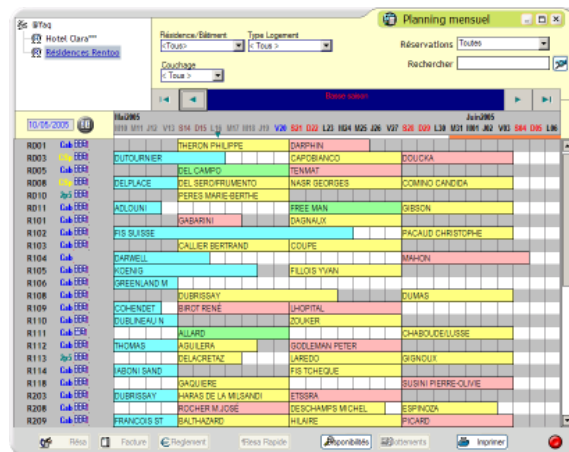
BYaq
Hotel Clara***
Résidences Rentos

Résidence/Bâtiment
<Tous>
Type Logement
< Tous >
Couchage
< Tous >

Planning mensuel

Réservations Toutes
Rechercher

Basse saison

10/05/2005

Mai2005
M10 M11 J12 V13 S14 D15 L16 M17 M18 J19 V20 S21 D22 L23 M24 M25 J26 V27 S28 D29 L30 M31
Juin2005
J01 M01 J02 V03 S04 D05 L06

| | |
|---|---|
| R001 | THERON PHILIPPE; DARPHIN |
| R003 | DUTOURNIER; CAPOBIANCO; DOUCKA |
| R005 | DEL CAMPO; TENMAT |
| R008 | DELPLACE; DEL SERDIFRUMENTO; NASR GEORGES; COMINO CANDIDA |
| R010 | FERES MARIE-BERTHE |
| R011 | ADLOUNI; FREE MAN; GIBSON |
| R101 | GABARINI; DAGNAUX |
| R102 | FIS SUISSE; PACAUD CHRISTOPHE |
| R103 | CALLIER BERTRAND; COUPE |
| R104 | DARWELL; MAHON |
| R105 | KOENIG; FILLOIS YVAN |
| R106 | GREENLAND M |
| R108 | DUBRISSAY; DUMAS |
| R109 | COHENDET; BIROT RENE; LHOPITAL |
| R110 | DUBLINEAU N; ZOUKER |
| R111 | ALLARD; CHABOUDE/LUSSE |
| R112 | THOMAS; AGUILERA; GODLEMAN PETER |
| R113 | DELACRETAZ; LAREDO; GIGNOUX |
| R114 | IABONI SAND; FIS TCHEQUE |
| R118 | GAQUIERE; SUSINI PIERRE-OLIVIE |
| R203 | DUBRISSAY; HARAS DE LA MILSANDI; ETSSRA |
| R208 | ROCHER M.JOSE; DESCHAMPS MICHEL; ESPINOZA |
| R209 | FRANCOIS ST; BALTHAZARD; HILAIRE; PICARD |

Résa Facture Règlement Résa Rapide Disponibilités Paiements Imprimer